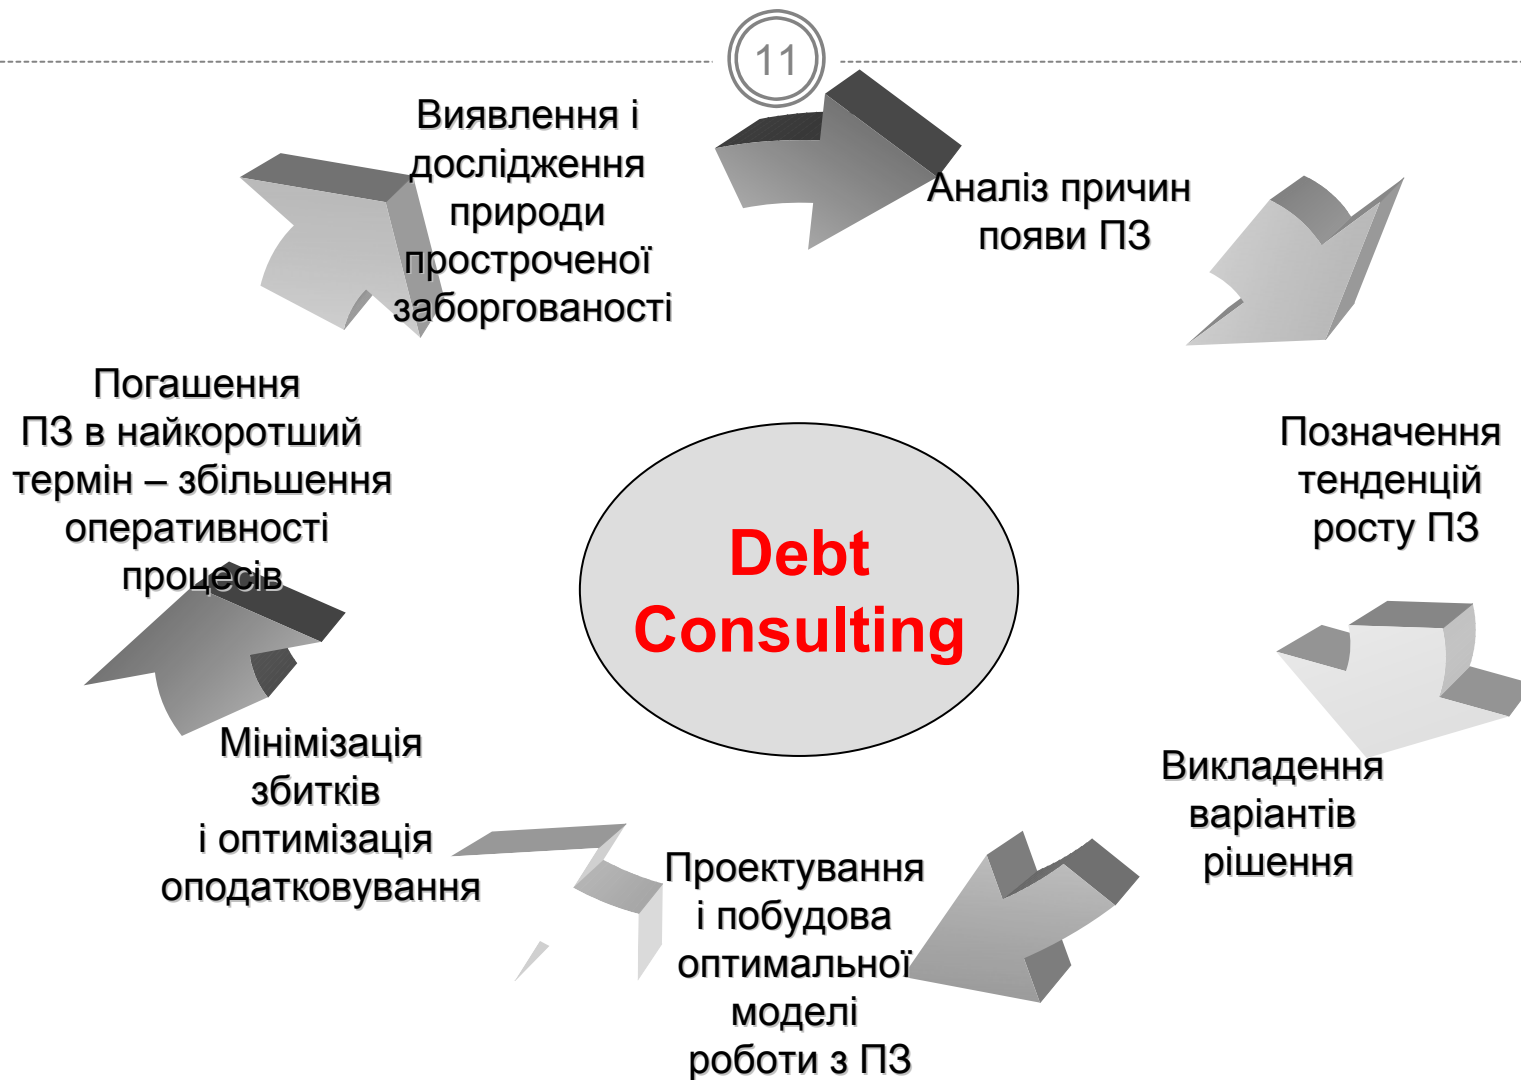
11

Виявлення і дослідження природи простроченої заборгованості

Аналіз причин появи ПЗ

Позначення тенденцій росту ПЗ

Викладення варіантів рішення

Проектування і побудова оптимальної моделі роботи з ПЗ

Мінімізація збитків і оптимізація оподатковування

Погашення ПЗ в найкоротший термін – збільшення оперативності процесів

Debt Consulting